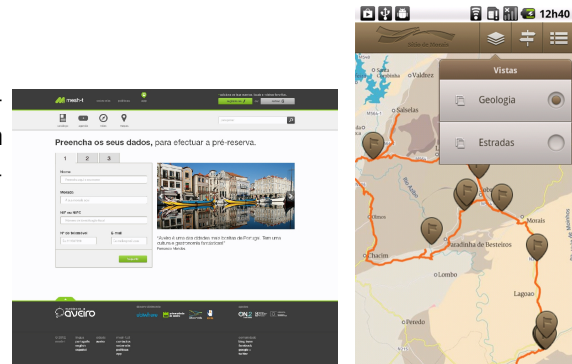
meet-i

Preencha os seus dados, para efectuar a pré-reserva.

1 2 3

Nome

Morada

NIF ou NIPC

Nº de telefone

E-mail

aveiro

12h40

Vistas

Geologia

Estradas

Valdrez

Salselas

Morais

Bradizinha de Bestelros

Chacim

Lombo

Lagoa

Peredo